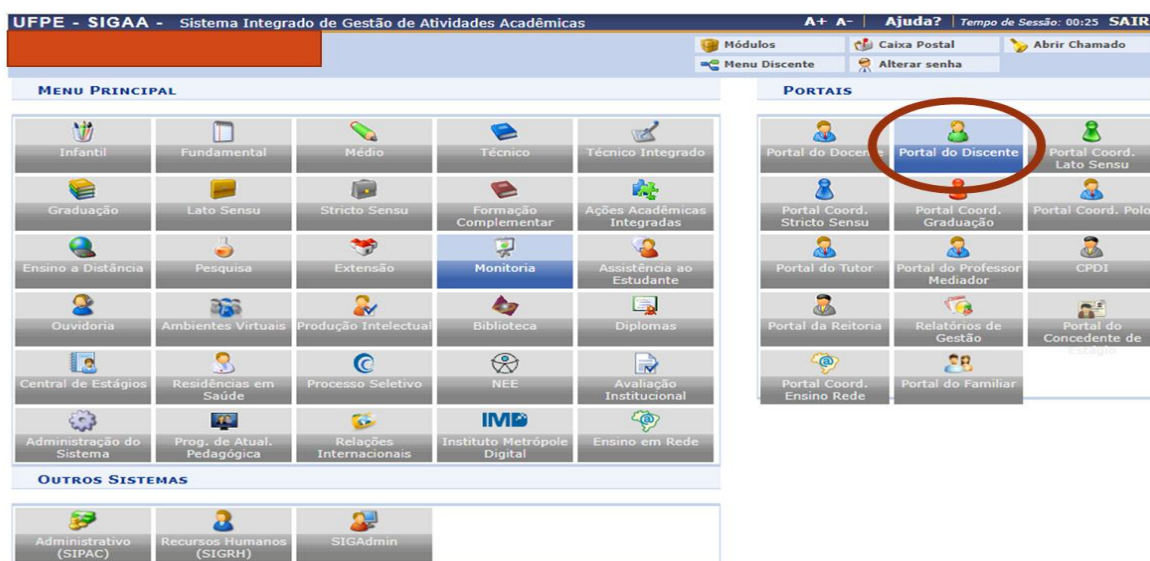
UFPE - SIGAA - Sistema Integrado de Gestão de Atividades Acadêmicas
A+ A- | Ajuda? | Tempo de Sessão: 00:25 SAIR

Módulos
Caixa Postal
Abrir Chamado
Menu Discente
Alterar senha

MENU PRINCIPAL

| Infantil | Fundamental | Médio | Técnico | Técnico Integrado |
|---|---|---|---|---|
| Graduação | Lato Sensu | Stricto Sensu | Formação Complementar | Ações Acadêmicas Integradas |
| Ensino a Distância | Pesquisa | Extensão | Monitoria | Assistência ao Estudante |
| Ouvidoria | Ambientes Virtuais | Produção Intelectual | Biblioteca | Diplomas |
| Central de Estágios | Residências em Saúde | Processo Seletivo | NEE | Avaliação Institucional |
| Administração do Sistema | Prog. de Atual. Pedagógica | Relações Internacionais | IMD Instituto Metrópole Digital | Ensino em Rede |

OUTROS SISTEMAS

| Administrativo (SIPAC) | Recursos Humanos (SIGRH) | SIGAdmin |
|---|---|---|

PORTAIS

| Portal do Docente | Portal do Discente | Portal Coord. Lato Sensu |
|---|---|---|
| Portal Coord. Stricto Sensu | Portal Coord. Graduação | Portal Coord. Polo |
| Portal do Tutor | Portal do Professor Mediador | CPDI |
| Portal da Reitoria | Relatórios de Gestão | Portal do Concedente de Estágio |
| Portal Coord. Ensino Rede | Portal do Familiar | |